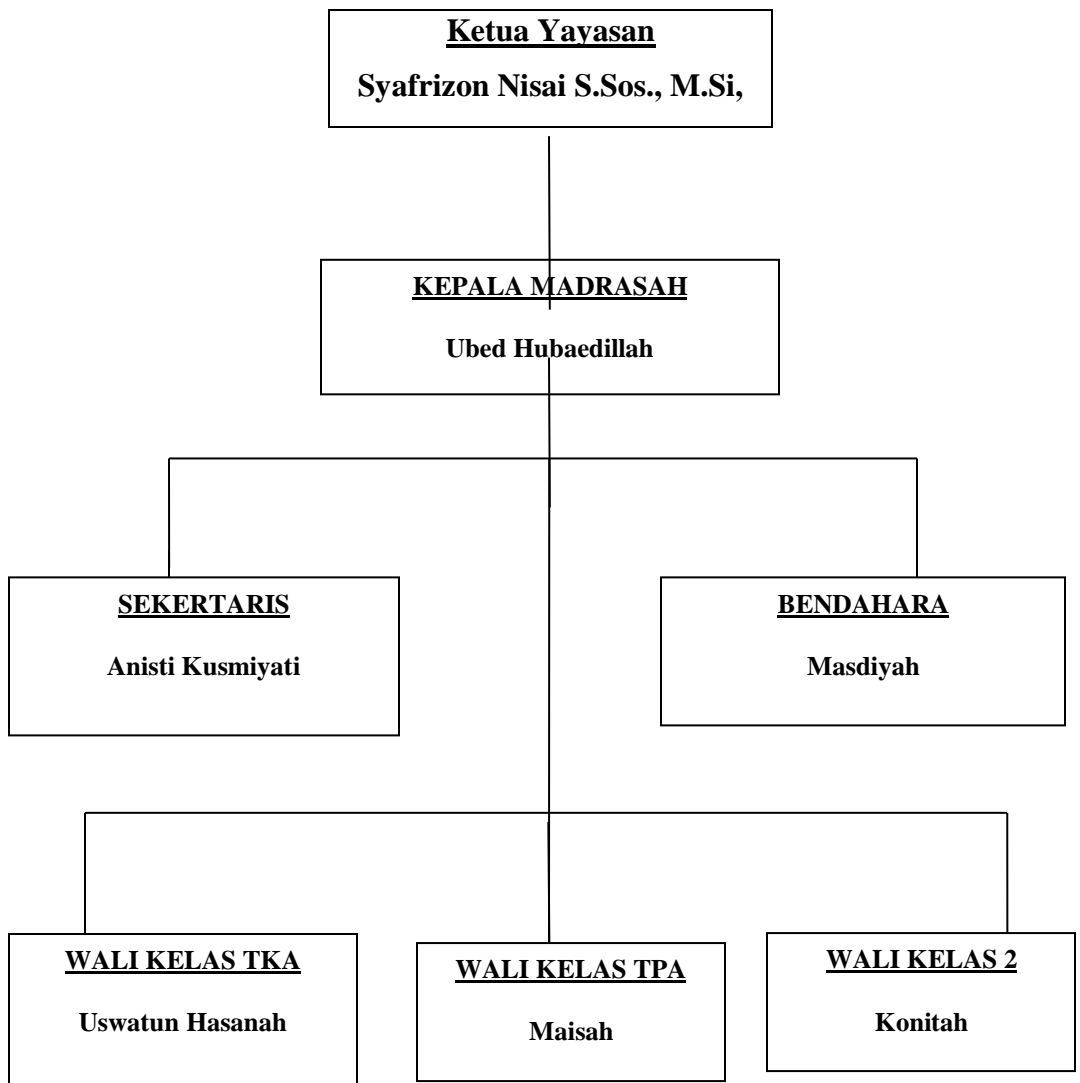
Ketua Yayasan
Syafrizon Nisai S.Sos., M.Si,

KEPALA MADRASAH
Ubed Hubaedillah

SEKERTARIS
Anisti Kusmiyati

BENDAHARA
Masdiyah

WALI KELAS TKA
Uswatun Hasanah

WALI KELAS TPA
Maisah

WALI KELAS 2
Konitah